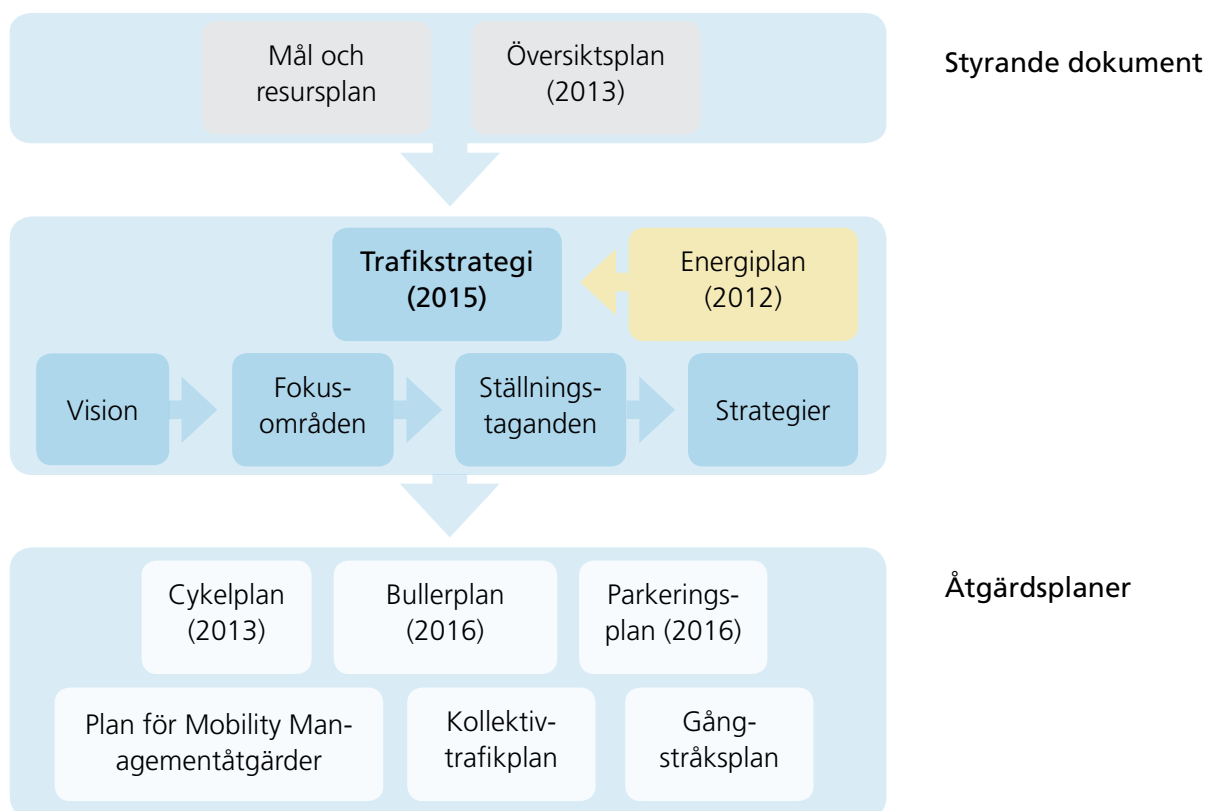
Mål och resursplan

Översiktsplan (2013)

Styrande dokument

Trafikstrategi (2015)

Energiplan (2012)

Vision

Fokusområden

Ställningstaganden

Strategier

Cykelplan (2013)

Bullerplan (2016)

Parkeringsplan (2016)

Åtgärdsplaner

Plan för Mobility Managementåtgärder

Kollektivtrafikplan

Gångstråksplan